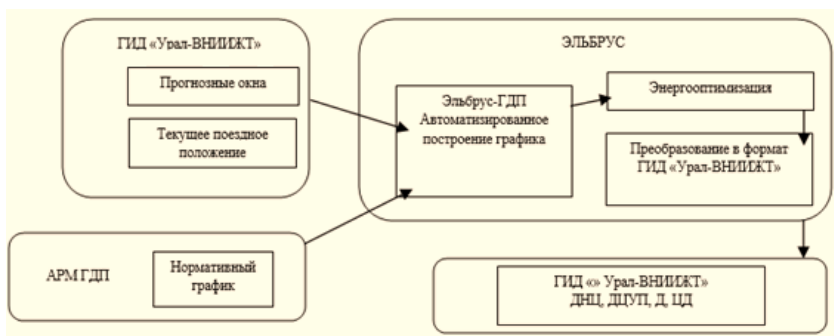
ГИД «Урал-ВНИИЖТ»

Прогнозные окна

Текущее поездное положение

ЭЛЬБРУС

Эльбрус-ГДП Автоматизированное построение графика

Энергооптимизация

Преобразование в формат ГИД «Урал-ВНИИЖТ»

АРМ ГДП

Нормативный график

ГИД «» Урал-ВНИИЖТ» ДНЦ, ДЦУП, Д, ЦД